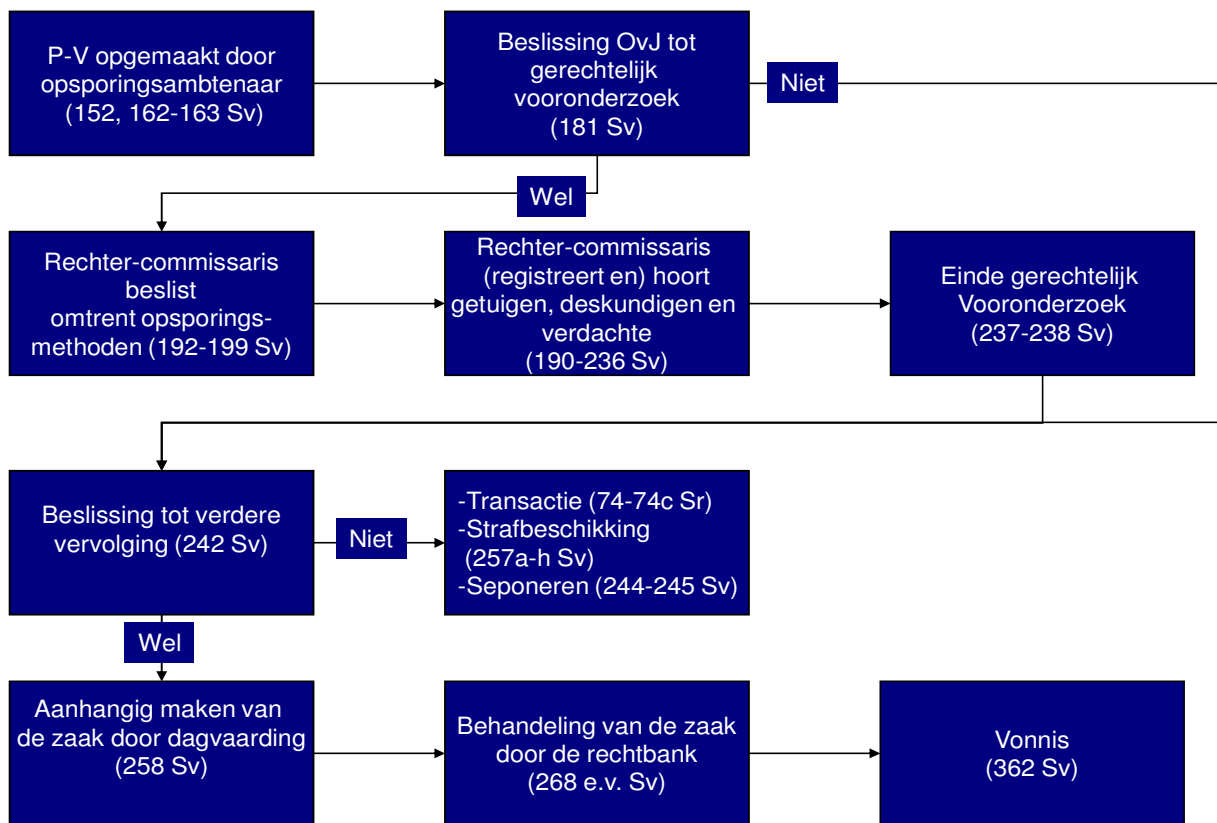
P-V opgemaakt door opsporingsambtenaar (152, 162-163 Sv)

Beslissing OvJ tot gerechtelijk vooronderzoek (181 Sv)

Niet

Wel

Rechter-commissaris beslist omtrent opsporingsmethoden (192-199 Sv)

Rechter-commissaris (registreert en) hoort getuigen, deskundigen en verdachte (190-236 Sv)

Einde gerechtelijk Vooronderzoek (237-238 Sv)

Beslissing tot verdere vervolging (242 Sv)

Niet

-Transactie (74-74c Sr)
-Strafbeschikking (257a-h Sv)
-Seponeren (244-245 Sv)

Wel

Aanhangig maken van de zaak door dagvaarding (258 Sv)

Behandeling van de zaak door de rechtbank (268 e.v. Sv)

Vonnis (362 Sv)